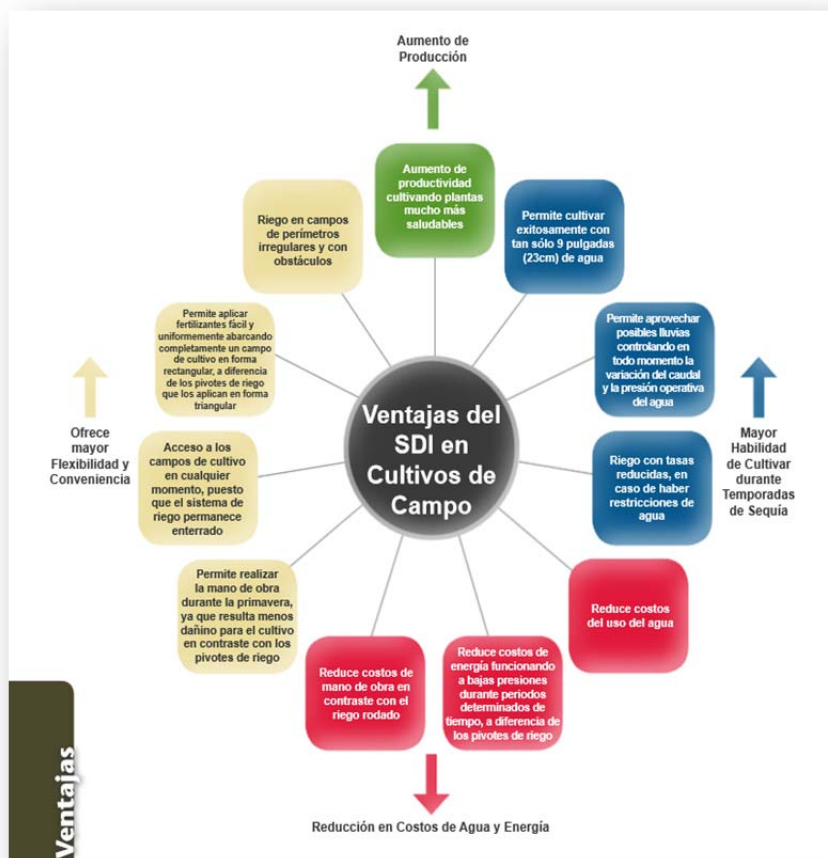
Aumento de Producción

Aumento de productividad cultivando plantas mucho más saludables

Permite cultivar exitosamente con tan sólo 9 pulgadas (23cm) de agua

Permite aprovechar posibles lluvias controlando en todo momento la variación del caudal y la presión operativa del agua

Riego con tasas reducidas, en caso de haber restricciones de agua

Mayor Habilidad de Cultivar durante Temporadas de Sequía

Reduce costos del uso del agua

Reduce costos de energía funcionando a bajas presiones durante periodos determinados de tiempo, a diferencia de los pivotes de riego

Reduce costos de mano de obra en contraste con el riego rodado

Reducción en Costos de Agua y Energía

Permite realizar la mano de obra durante la primavera, ya que resulta menos dañino para el cultivo en contraste con los pivotes de riego

Acceso a los campos de cultivo en cualquier momento, puesto que el sistema de riego permanece enterrado

Ofrece mayor Flexibilidad y Conveniencia

Permite aplicar fertilizantes fácil y uniformemente abarcando completamente un campo de cultivo en forma rectangular, a diferencia de los pivotes de riego que los aplican en forma triangular

Riego en campos de perímetros irregulares y con obstáculos

Ventajas del SDI en Cultivos de Campo

Ventajas